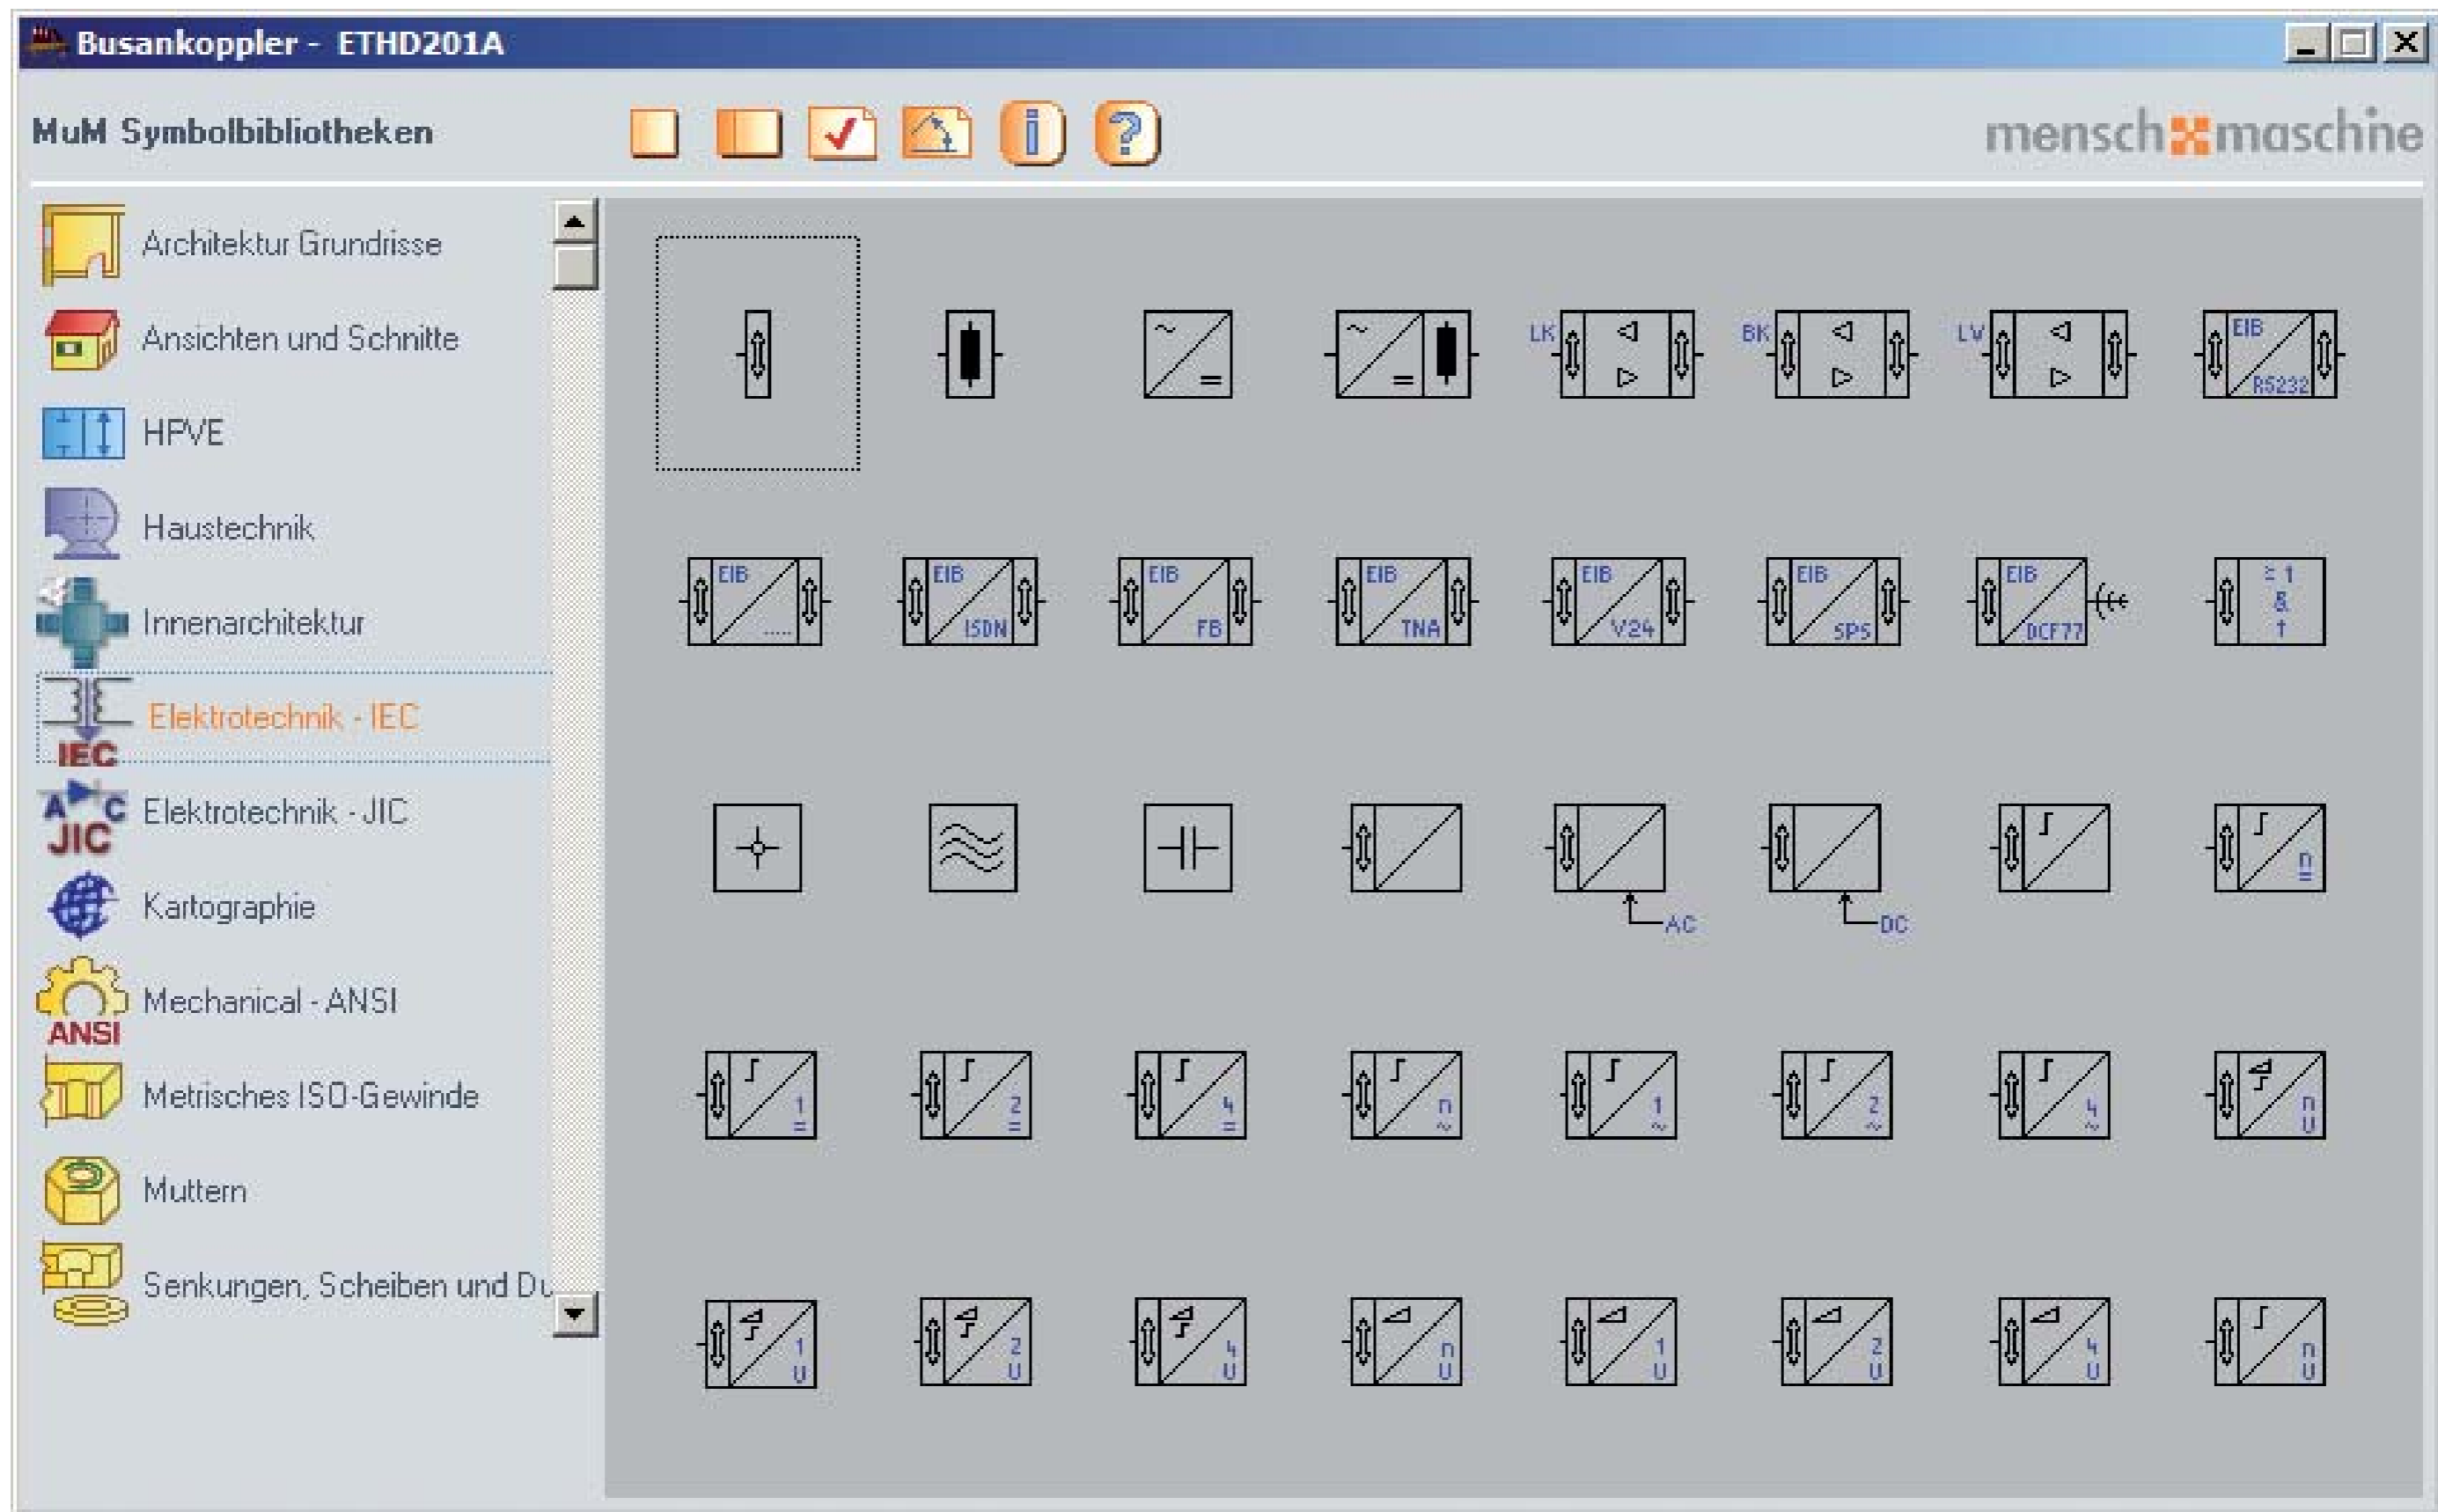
Busankoppler - ETHD201A

MuM Symbolbibliotheken

mensch maschine

Architektur Grundrisse
Ansichten und Schnitte
HPVE
Haustechnik
Innenarchitektur
IEC Elektrotechnik - IEC
JIC Elektrotechnik - JIC
Kartographie
ANSI Mechanical - ANSI
Metrisches ISO-Gewinde
Muttern
Senkungen, Scheiben und Du

LK BK LV EIB RS232

EIB ..... EIB ISDN EIB FB EIB TNA EIB V24 EIB SPS EIB DCF77 ≥1 &

AC DC

1 = 2 = 4 = n = 1 ~ 2 ~ 4 ~ n U

1 U 2 U 4 U n U 1 U 2 U 4 U n U